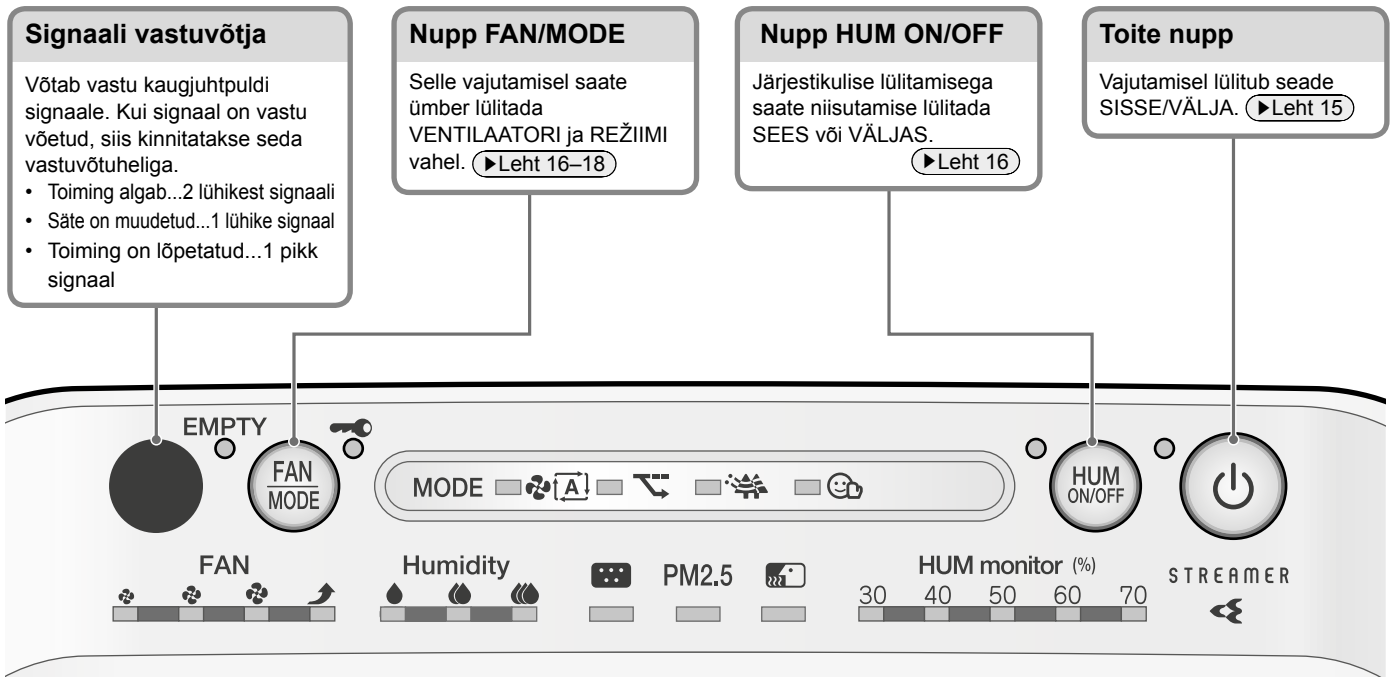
Signaali vastuvõtja

Võtab vastu kaugjuhtpuldi signaale. Kui signaal on vastu võetud, siis kinnitatakse seda vastuvõtuheliga.
• Toiming algab...2 lühikest signaali
• Säte on muudetud...1 lühike signaal
• Toiming on lõpetatud...1 pikk signaal

Nupp FAN/MODE

Selle vajutamisel saate ümber lülitada VENTILAATORI ja REŽIIMI vahel. ▶Leht 16–18

Nupp HUM ON/OFF

Järjestikulise lülitamisega saate niisutamise lülitada SEES või VÄLJAS. ▶Leht 16

Toite nupp

Vajutamisel lülitub seade SISSE/VÄLJA. ▶Leht 15

EMPTY
FAN
MODE
MODE
HUM
ON/OFF
FAN
Humidity
PM2.5
HUM monitor (%)
30 40 50 60 70
STREAMER